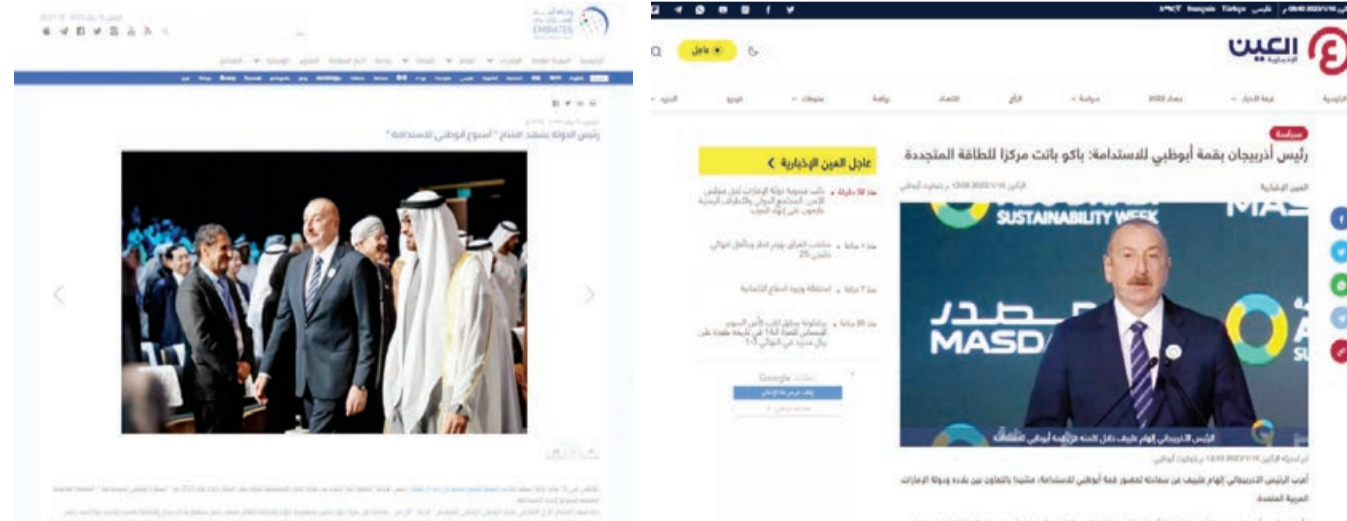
EMIRATES

رئيس الدولة يشهد افتتاح " أسبوع أبوظبي للاستدامة "

العين الإخبارية

عاجل

سياسة

رئيس أذربيجان بقمة أبوظبي للاستدامة: باكو باتت مركزا للطاقة المتجددة

العين الإخبارية

ABU DHABI SUSTAINABILITY WEEK

MASDAR

عاجل العين الإخبارية

Google

أعرب الرئيس الأذربيجاني إلهام علييف عن سعادته لحضور قمة أبوظبي للاستدامة، مشيدا بالتعاون بين بلاده ودولة الإمارات العربية المتحدة